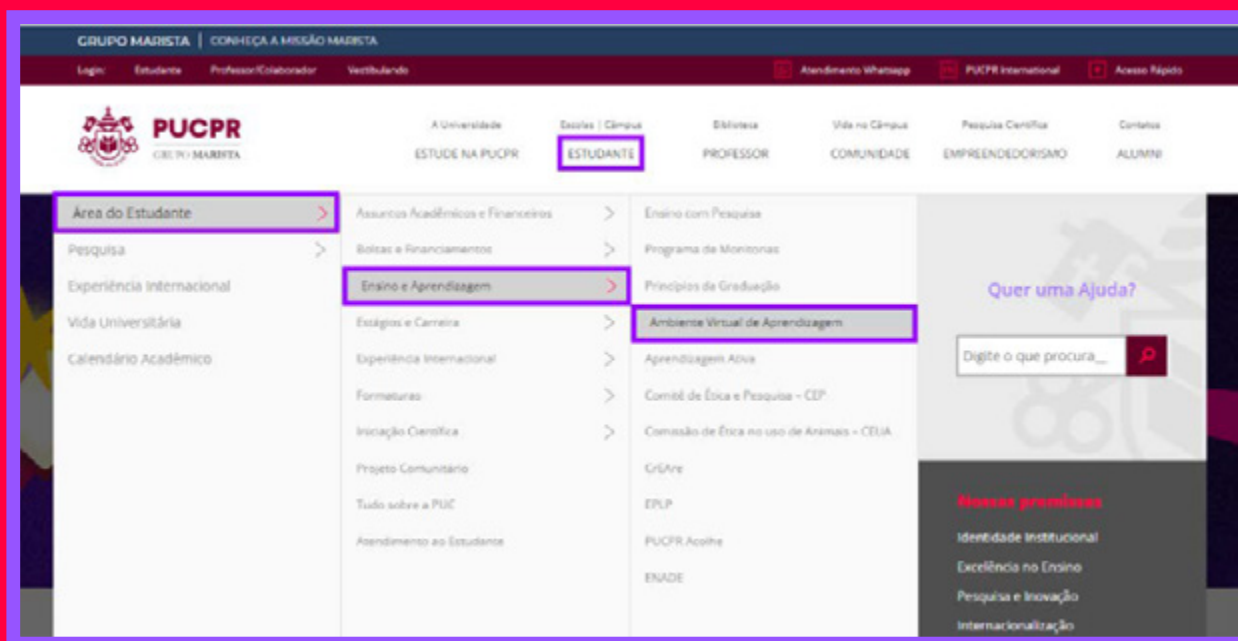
GRUPO MARISTA | CONHEÇA A MISSÃO MARISTA

Login: Estudante Professor/Colaborador Vestibulando

Atendimento Whatsapp PUCPR International Acesso Rápido

PUCPR
GRUPO MARISTA

A Universidade
ESTUDE NA PUCPR

Escolas | Câmpus
ESTUDANTE

Biblioteca
PROFESSOR

Vida no Câmpus
COMUNIDADE

Pesquisa Científica
EMPREENDEDORISMO

Contatos
ALUMNI

Área do Estudante
Pesquisa
Experiência Internacional
Vida Universitária
Calendário Acadêmico

Assuntos Acadêmicos e Financeiros
Bolsas e Financiamentos
Ensino e Aprendizagem
Estágios e Carreira
Experiência Internacional
Formaturas
Iniciação Científica
Projeto Comunitário
Tudo sobre a PUC
Atendimento ao Estudante

Ensino com Pesquisa
Programa de Monitorias
Princípios da Graduação
Ambiente Virtual de Aprendizagem
Aprendizagem Ativa
Comitê de Ética e Pesquisa - CEP
Comissão de Ética no uso de Animais - CEUA
CrEAre
EPLP
PUCPR Acolhe
ENADE

Quer uma Ajuda?

Digite o que procura_

Nossas premissas
Identidade Institucional
Excelência no Ensino
Pesquisa e Inovação
Internacionalização